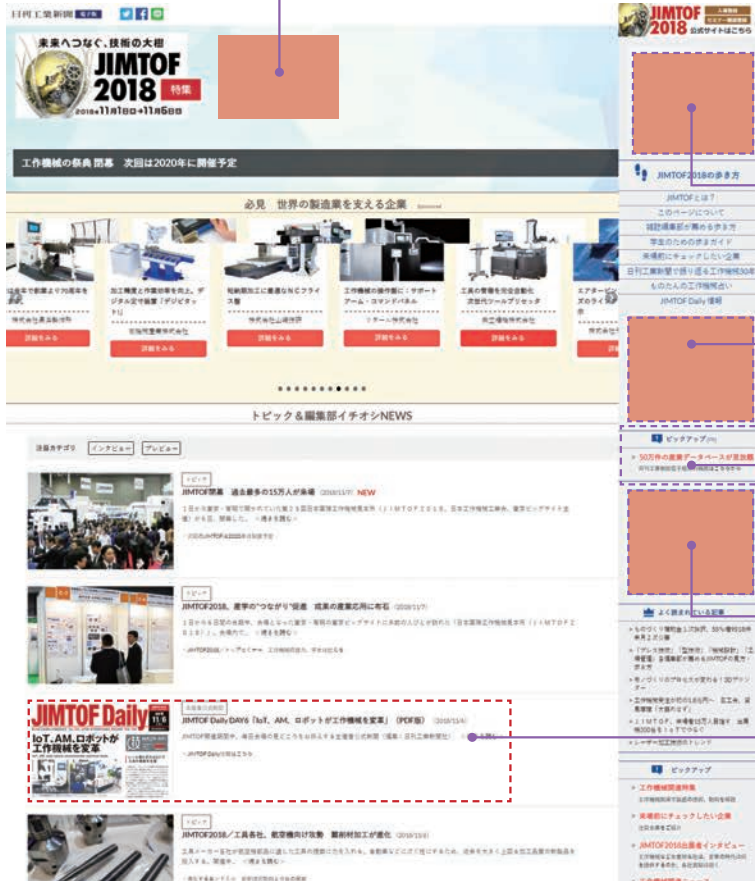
日刊工業新聞

未来へつなぐ、技術の大樹
JIMTOF 2018 特集
2018年11月1日→11月6日

工作機械の祭典 閉幕 次回は2020年に開催予定

必見 世界の製造業を支える企業

加工精度と作業効率を向上。デジタル定寸装置「デジビタット」

稲板搬出工に最適なNCフライス盤

工作機械の操作盤に：サポートアーム・コマンドパネル

工具の管理を完全自動化 次世代ツールプリセッタ

詳細をみる

トピック＆編集部イチオシNEWS

注目カテゴリ インタビュー プレビュー

トピック
JIMTOF閉幕 過去最多の15万人が来場 (2018/11/7) NEW

トピック
JIMTOF2018、産学の"つながり"促進 成果の産業応用に布石 (2018/11/7)

JIMTOF Daily
IoT、AM、ロボットが工作機械を変革
JIMTOF Daily DAY6「IoT、AM、ロボットが工作機械を変革」（PDF版）(2018/11/6)

トピック
JIMTOF2018／工具各社、航空機向け攻勢 難削材加工が進化 (2018/11/6)

JIMTOF 2018 公式サイトはこちら

JIMTOF2018の歩き方
JIMTOFとは？
このページについて
雑誌編集部が薦める歩き方
学生のための歩き方ガイド
来場前にチェックしたい企業
日刊工業新聞が掘り返るJIMTOF50年
ものたんの工作機械占い
JIMTOF Daily 情報

ピックアップ
50万件の産業データベースが見放題

よく読まれている記事

ピックアップ
工作機械関連特集
来場前にチェックしたい企業
JIMTOF2018出展者インタビュー